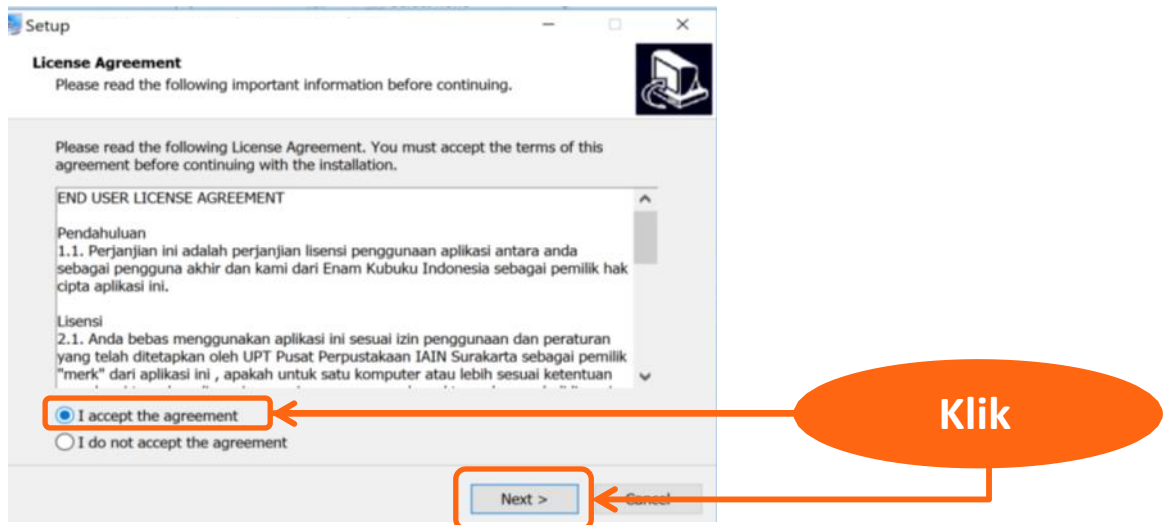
Setup

License Agreement
Please read the following important information before continuing.

Please read the following License Agreement. You must accept the terms of this agreement before continuing with the installation.

END USER LICENSE AGREEMENT

Pendahuluan
1.1. Perjanjian ini adalah perjanjian lisensi penggunaan aplikasi antara anda sebagai pengguna akhir dan kami dari Enam Kubuku Indonesia sebagai pemilik hak cipta aplikasi ini.

Lisensi
2.1. Anda bebas menggunakan aplikasi ini sesuai izin penggunaan dan peraturan yang telah ditetapkan oleh UPT Pusat Perpustakaan IAIN Surakarta sebagai pemilik "merk" dari aplikasi ini , apakah untuk satu komputer atau lebih sesuai ketentuan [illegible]

I accept the agreement
I do not accept the agreement

Klik

Next >
Cancel